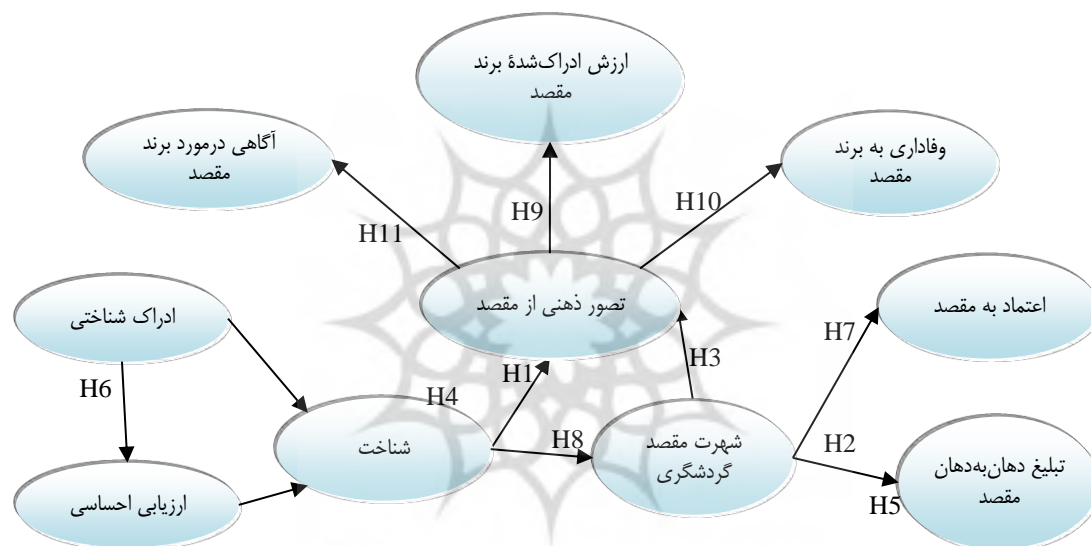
ارزش ادراک‌شدهٔ برند مقصد

آگاهی درمورد برند مقصد

وفاداری به برند مقصد

H9

H10

H11

تصور ذهنی از مقصد

ادراک شناختی

اعتماد به مقصد

H7

H6

H3

H4

H1

شناخت

H8

شهرت مقصد گردشگری

H2

تبلیغ دهان‌به‌دهان مقصد

ارزیابی احساسی

H5